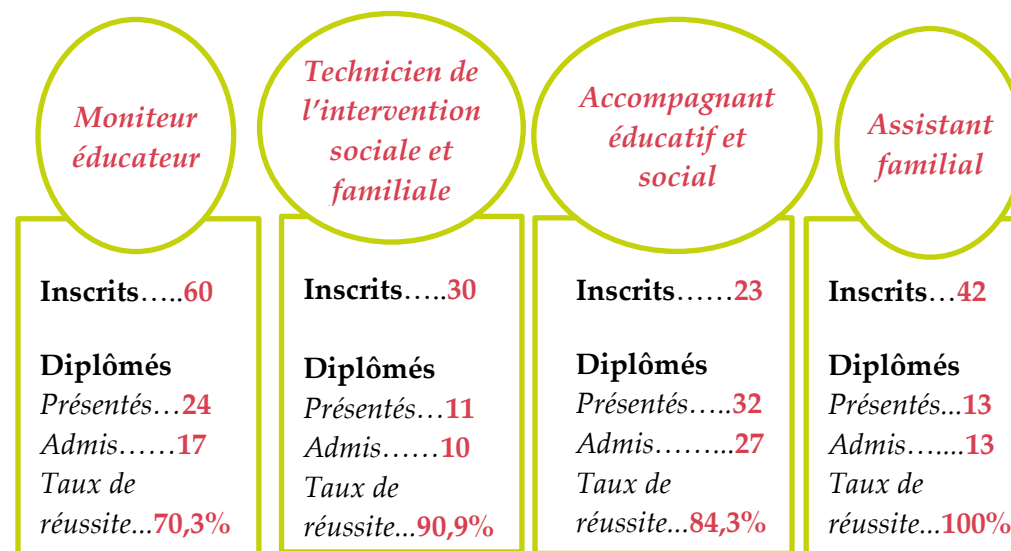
Moniteur éducateur

Inscrits…..60

Diplômés
Présentés…24
Admis……17
Taux de réussite...70,3%

Technicien de l'intervention sociale et familiale

Inscrits…..30

Diplômés
Présentés…11
Admis……10
Taux de réussite...90,9%

Accompagnant éducatif et social

Inscrits……23

Diplômés
Présentés…..32
Admis……..27
Taux de réussite...84,3%

Assistant familial

Inscrits…42

Diplômés
Présentés...13
Admis…...13
Taux de réussite...100%